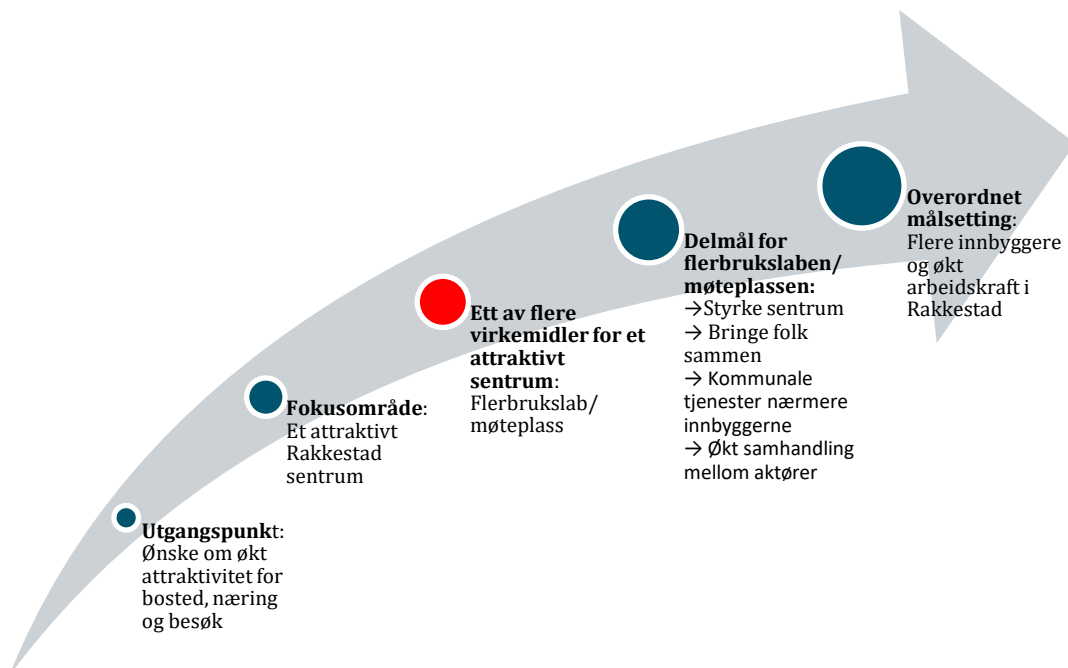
**Utgangspunk**t: Ønske om økt attraktivitet for bosted, næring og besøk

**Fokusområde**: Et attraktivt Rakkestad sentrum

**Ett av flere virkemidler for et attraktivt sentrum**: Flerbrukslab/ møteplass

**Delmål for flerbrukslaben/ møteplassen:**
→Styrke sentrum
→ Bringe folk sammen
→ Kommunale tjenester nærmere innbyggerne
→ Økt samhandling mellom aktører

**Overordnet målsetting**: Flere innbyggere og økt arbeidskraft i Rakkestad